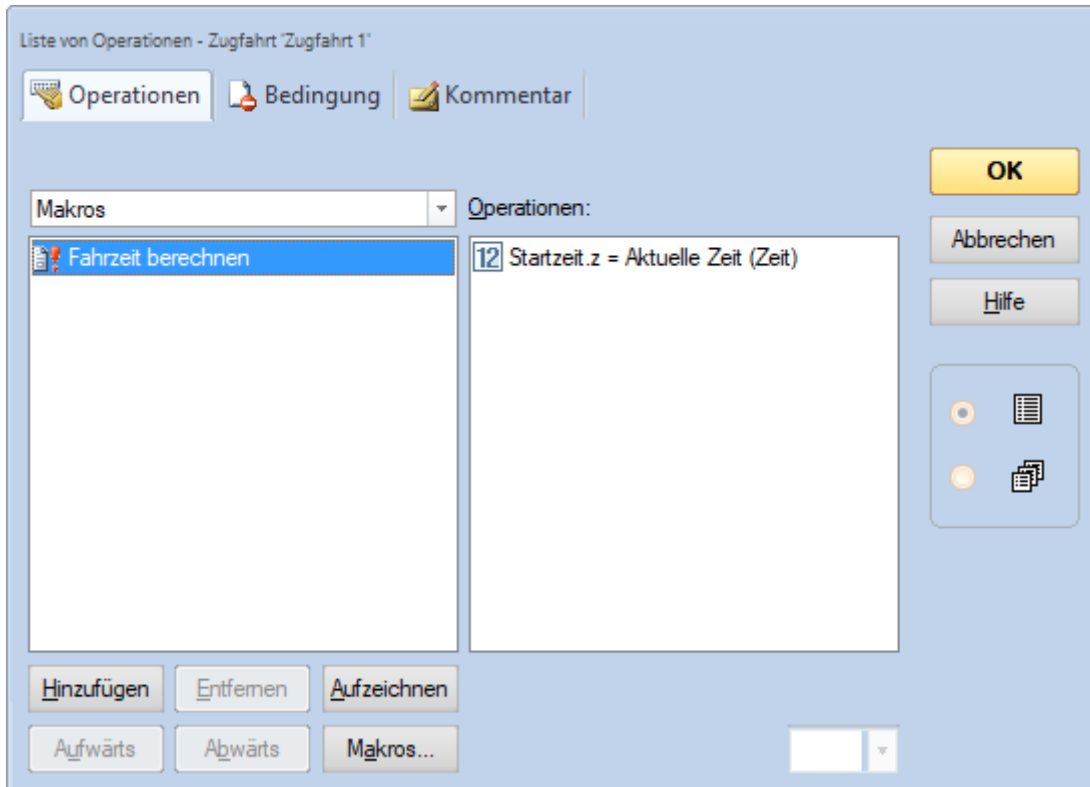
Liste von Operationen - Zugfahrt 'Zugfahrt 1'

Operationen
Bedingung
Kommentar

Makros
Fahrzeit berechnen

Operationen:
12 Startzeit.z = Aktuelle Zeit (Zeit)

OK
Abbrechen
Hilfe

Hinzufügen
Entfernen
Aufzeichnen
Aufwärts
Abwärts
Makros...